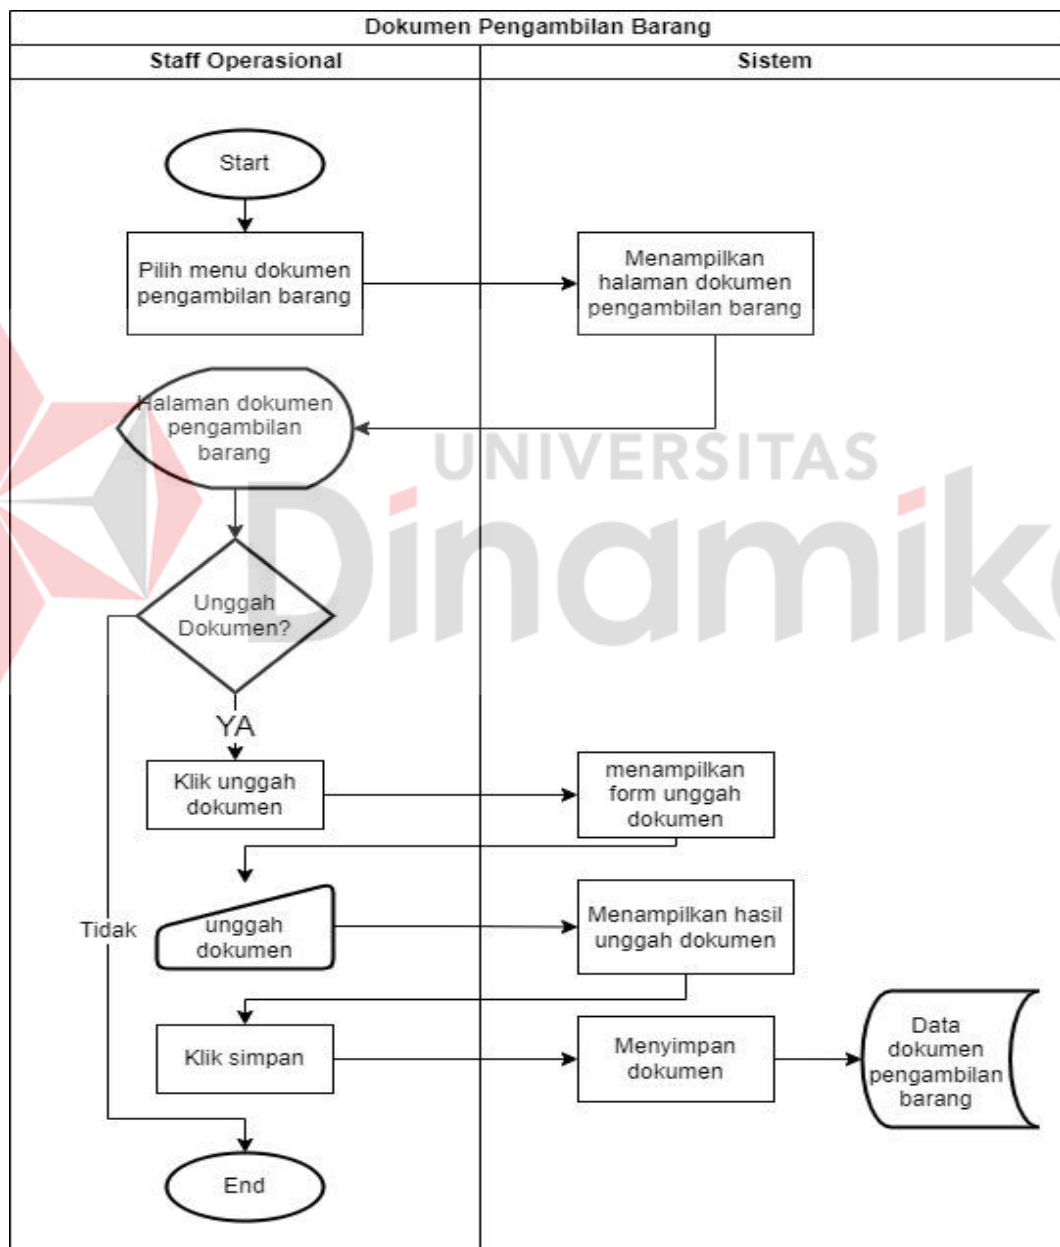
Dokumen Pengambilan Barang

Staff Operasional

Sistem

Start

Pilih menu dokumen pengambilan barang

Menampilkan halaman dokumen pengambilan barang

Halaman dokumen pengambilan barang

Unggah Dokumen?

YA

Klik unggah dokumen

menampilkan form unggah dokumen

Tidak

unggah dokumen

Menampilkan hasil unggah dokumen

Klik simpan

Menyimpan dokumen

Data dokumen pengambilan barang

End

UNIVERSITAS Dinamika